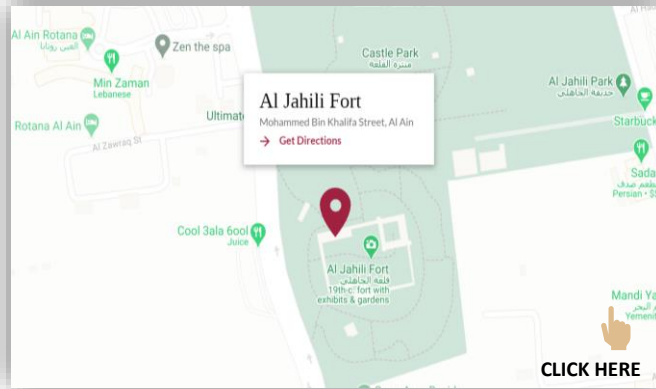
Al Ain Rotana
العين روتانا

Zen the spa

Castle Park
منتزه القلعة

Min Zaman
Lebanese

Al Jahili Park
حديقة الجاهلي

Rotana Al Ain

Ultimate

Starbuck

Al Zawraq St

Al Jahili Fort
Mohammed Bin Khalifa Street, Al Ain
Get Directions

Sada
مطعم صدف
Persian · $

Cool 3ala 6ool
Juice

Al Jahili Fort
قلعة الجاهلي
19th-c. fort with exhibits & gardens

Mandi Ya
Yemeni

CLICK HERE